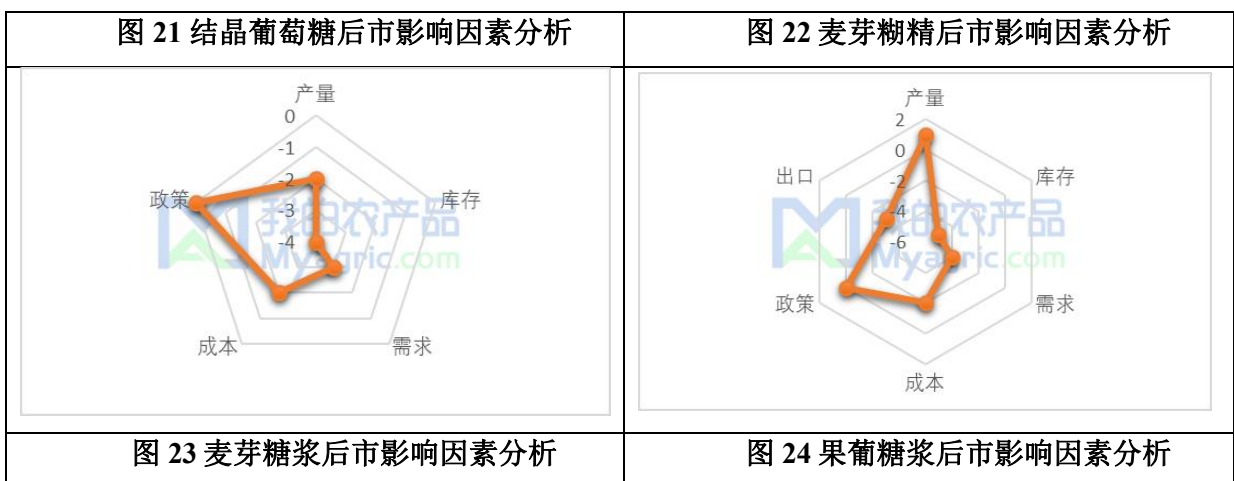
| 图 21 结晶葡萄糖后市影响因素分析 | 图 22 麦芽糊精后市影响因素分析 |
|---|---|
| 产量<br>0<br>-1<br>-2<br>-3<br>-4<br>库存<br>需求<br>成本<br>政策<br>我的农产品<br>Myagric.com | 产量<br>2<br>0<br>-2<br>-4<br>-6<br>库存<br>需求<br>成本<br>政策<br>出口<br>我的农产品<br>Myagric.com |
| 图 23 麦芽糖浆后市影响因素分析 | 图 24 果葡糖浆后市影响因素分析 |